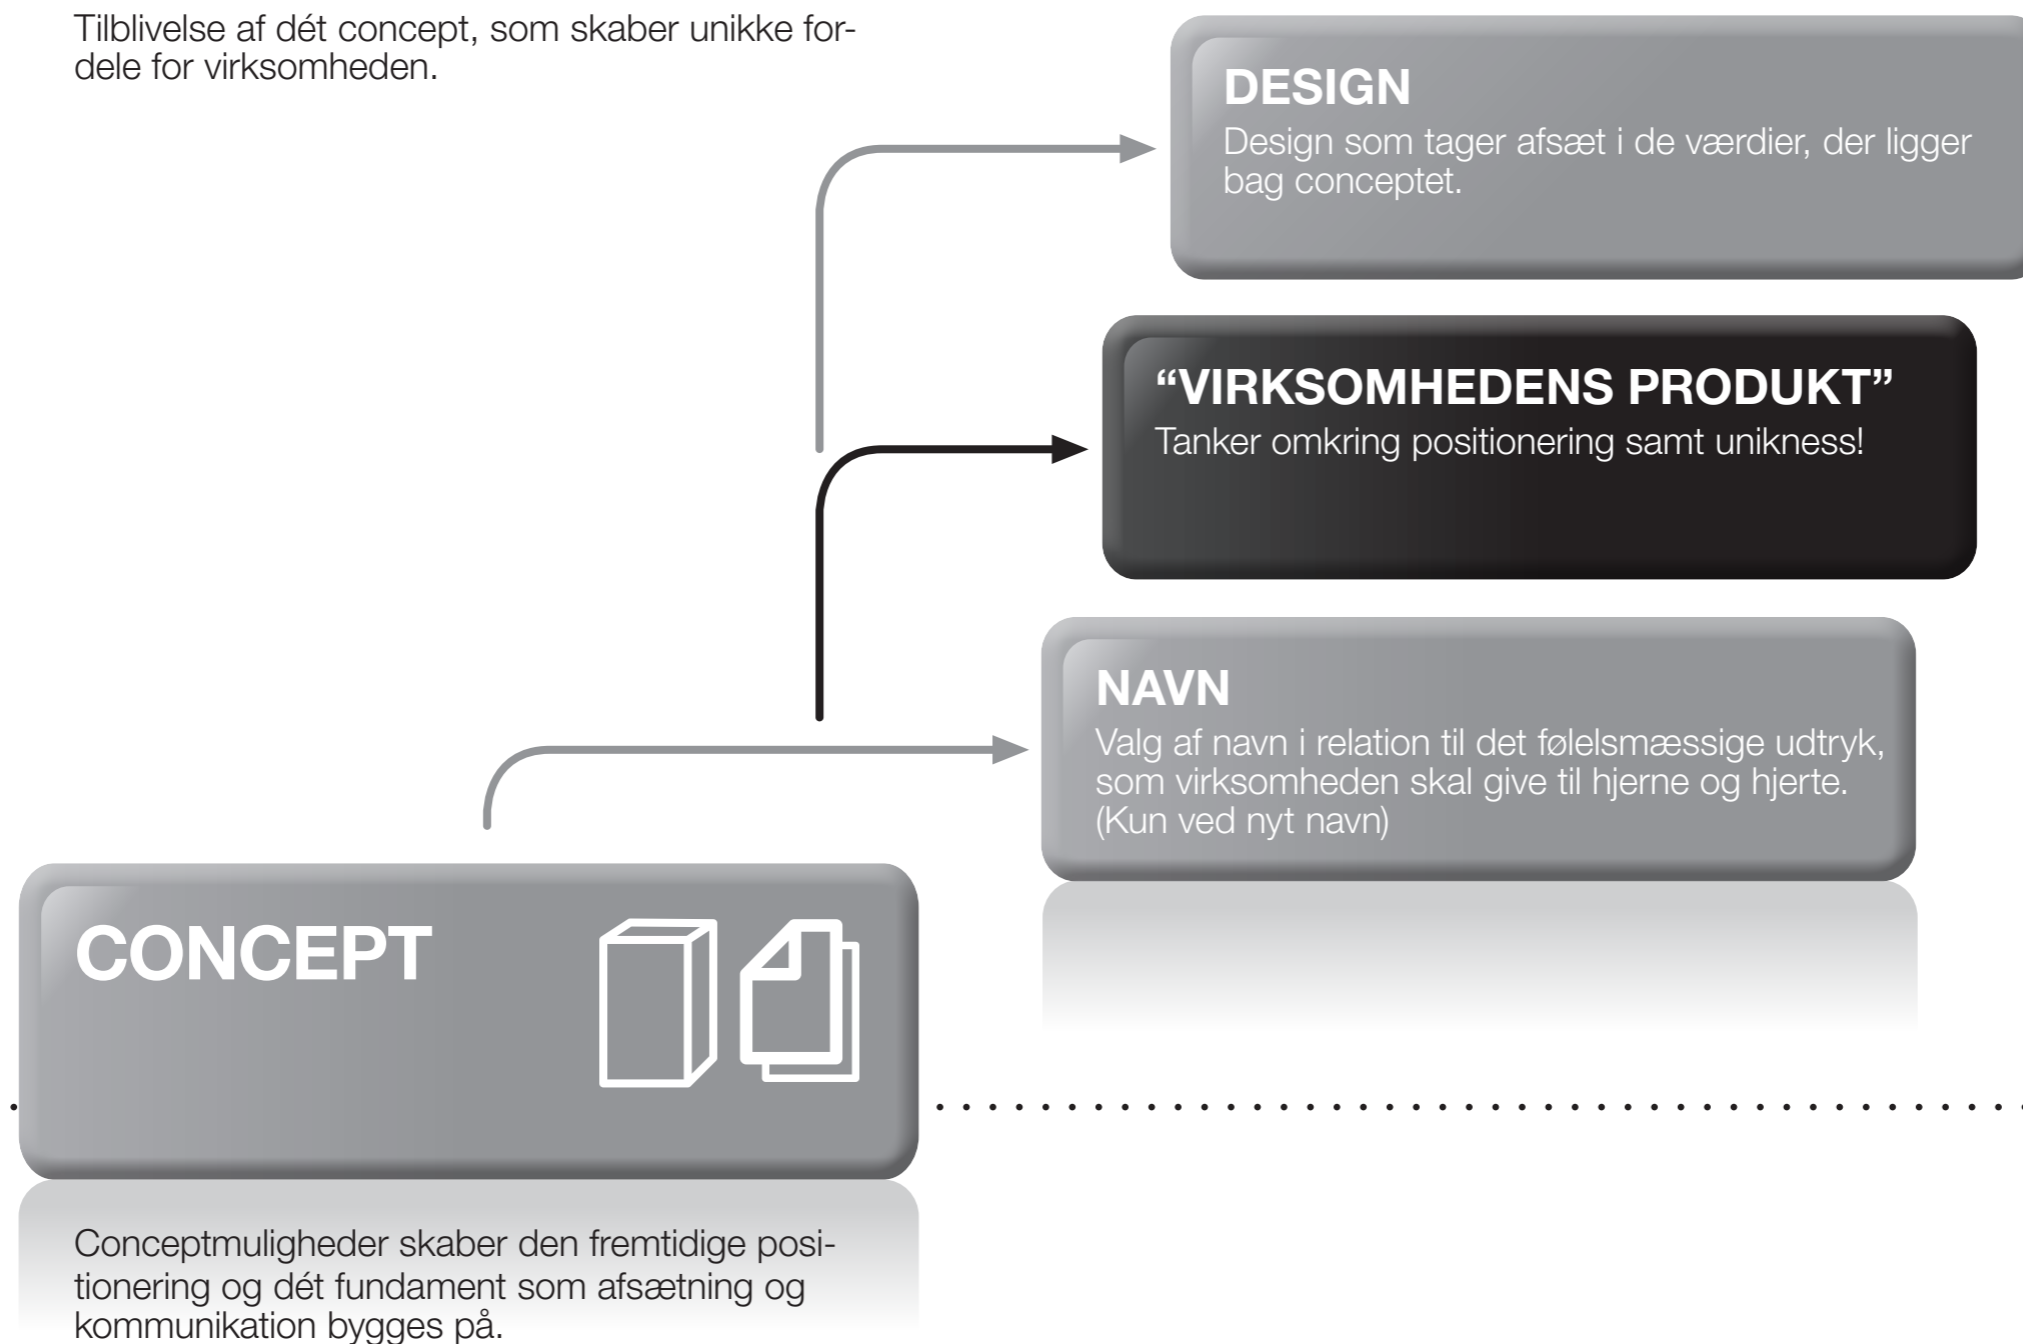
Tilblivelse af dét concept, som skaber unikke fordele for virksomheden.

DESIGN
Design som tager afsæt i de værdier, der ligger bag conceptet.

“VIRKSOMHEDENS PRODUKT”
Tanker omkring positionering samt unikness!

NAVN
Valg af navn i relation til det følelsmæssige udtryk, som virksomheden skal give til hjerne og hjerte. (Kun ved nyt navn)

CONCEPT

Conceptmuligheder skaber den fremtidige positionering og dét fundament som afsætning og kommunikation bygges på.